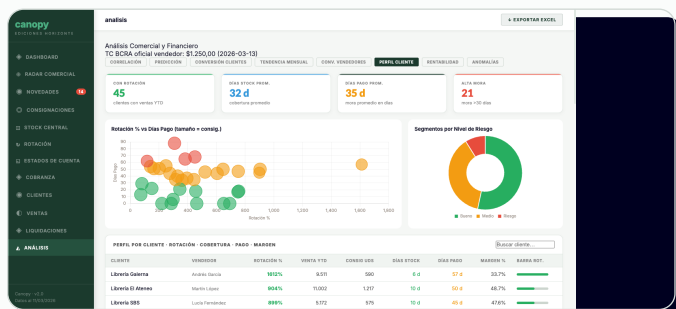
canopy
EDICIONES HORIZONTE

DASHBOARD
RADAR COMERCIAL
NOVEDADES 14
CONSIGNACIONES
STOCK CENTRAL
ROTACIÓN
ESTADOS DE CUENTA
COBRANZA
CLIENTES
VENTAS
LIQUIDACIONES
ANÁLISIS

Canopy · v1.0
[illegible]

análisis

⬇ EXPORTAR EXCEL

Análisis Comercial y Financiero
TC BCRA oficial vendedor: $1.250,00 (2026-03-13)

CORRELACIÓN | PREDICCIÓN | CONVERSIÓN CLIENTES | TENDENCIA MENSUAL | CONV. VENDEDORES | PERFIL CLIENTE | RENTABILIDAD | ANOMALÍAS

CON ROTACIÓN
45
clientes con ventas YTD

DÍAS STOCK PROM.
32 d
cobertura promedio

DÍAS PAGO PROM.
35 d
mora promedio en días

ALTA MORA
21
mora >30 días

Rotación % vs Días Pago (tamaño = consig.)

Días Pago

90
80
70
60
50
40
30
20
10
0

0 200 400 600 800 1,000 1,200 1,400 1,600

Rotación %

Segmentos por Nivel de Riesgo

Sano Medio Riesgo

PERFIL POR CLIENTE · ROTACIÓN · COBERTURA · PAGO · MARGEN

Buscar cliente...

| CLIENTE | VENDEDOR | ROTACIÓN % | VENTA YTD | CONSIG UDS | DÍAS STOCK | DÍAS PAGO | MARGEN % | BARRA ROT. |
|---|---|---|---|---|---|---|---|---|
| Librería Galerna | Andrés García | 1612% | 9.511 | 590 | 5 d | 37 d | 33.7% | |
| Librería El Ateneo | Martín López | 904% | 11.002 | 1.217 | 10 d | 50 d | 48.7% | |
| Librería SBS | Lucía Fernández | 899% | 5.172 | 575 | 10 d | 40 d | 47.6% | |